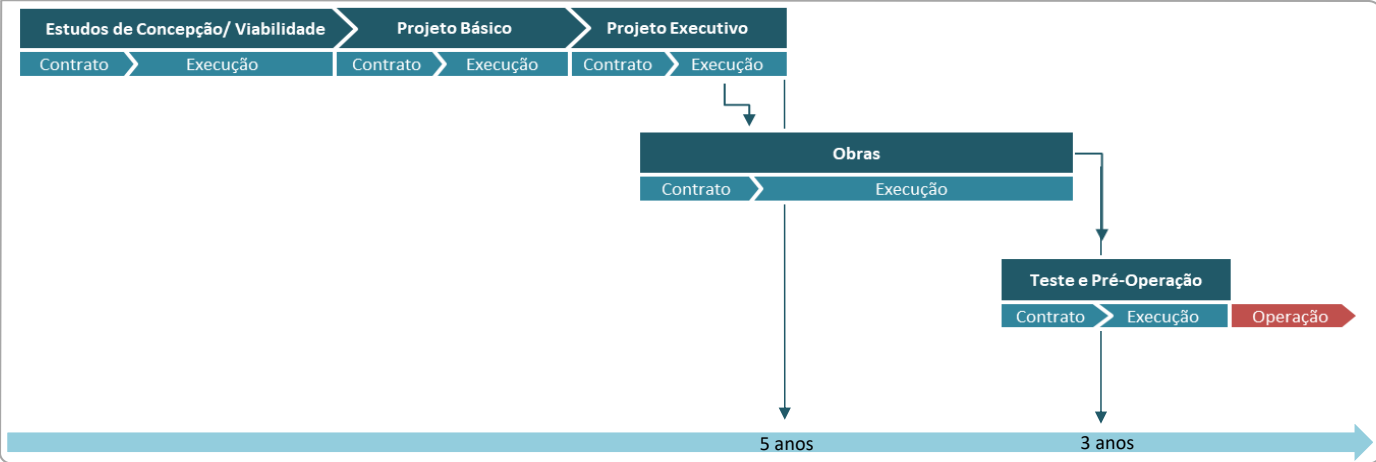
Estudos de Concepção/ Viabilidade
Contrato
Execução

Projeto Básico
Contrato
Execução

Projeto Executivo
Contrato
Execução

Obras
Contrato
Execução

Teste e Pré-Operação
Contrato
Execução

Operação

5 anos
3 anos